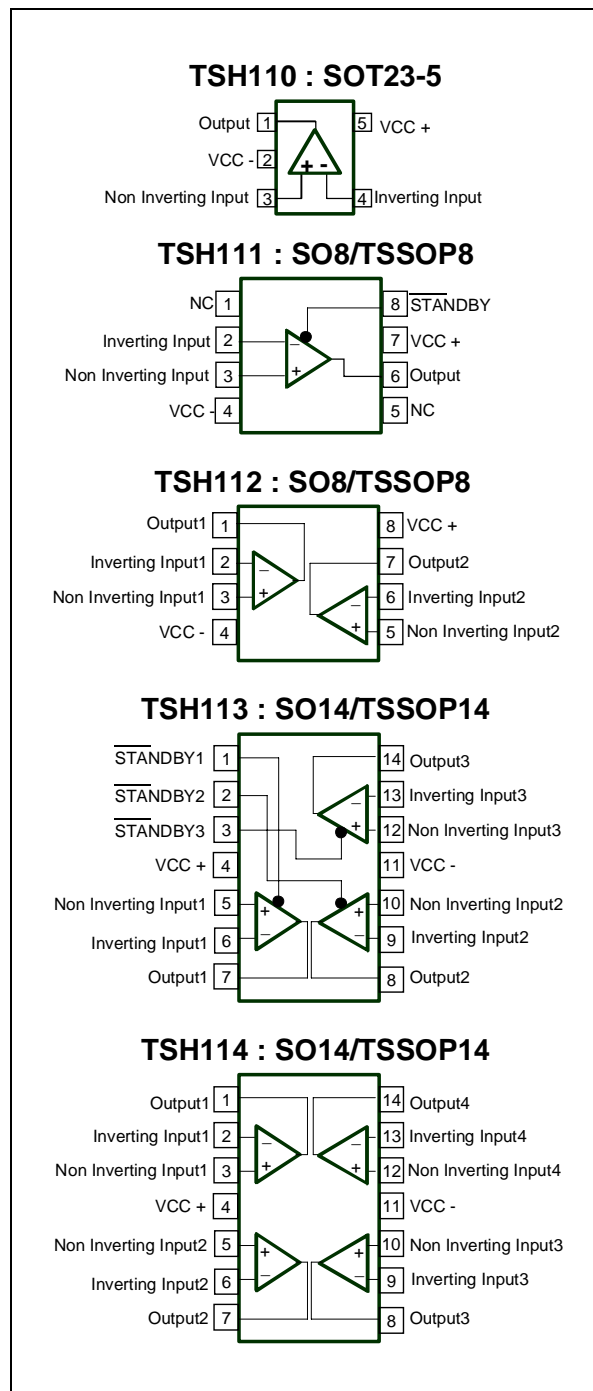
TSH110 : SOT23-5

Output 1
VCC - 2
Non Inverting Input 3
5 VCC +
4 Inverting Input
+ -

TSH111 : SO8/TSSOP8

NC 1
Inverting Input 2
Non Inverting Input 3
VCC - 4
8 $\overline{\text{STANDBY}}$
7 VCC +
6 Output
5 NC

TSH112 : SO8/TSSOP8

Output1 1
Inverting Input1 2
Non Inverting Input1 3
VCC - 4
8 VCC +
7 Output2
6 Inverting Input2
5 Non Inverting Input2

TSH113 : SO14/TSSOP14

$\overline{\text{STANDBY}}$1 1
$\overline{\text{STANDBY}}$2 2
$\overline{\text{STANDBY}}$3 3
VCC + 4
Non Inverting Input1 5
Inverting Input1 6
Output1 7
14 Output3
13 Inverting Input3
12 Non Inverting Input3
11 VCC -
10 Non Inverting Input2
9 Inverting Input2
8 Output2

TSH114 : SO14/TSSOP14

Output1 1
Inverting Input1 2
Non Inverting Input1 3
VCC + 4
Non Inverting Input2 5
Inverting Input2 6
Output2 7
14 Output4
13 Inverting Input4
12 Non Inverting Input4
11 VCC -
10 Non Inverting Input3
9 Inverting Input3
8 Output3